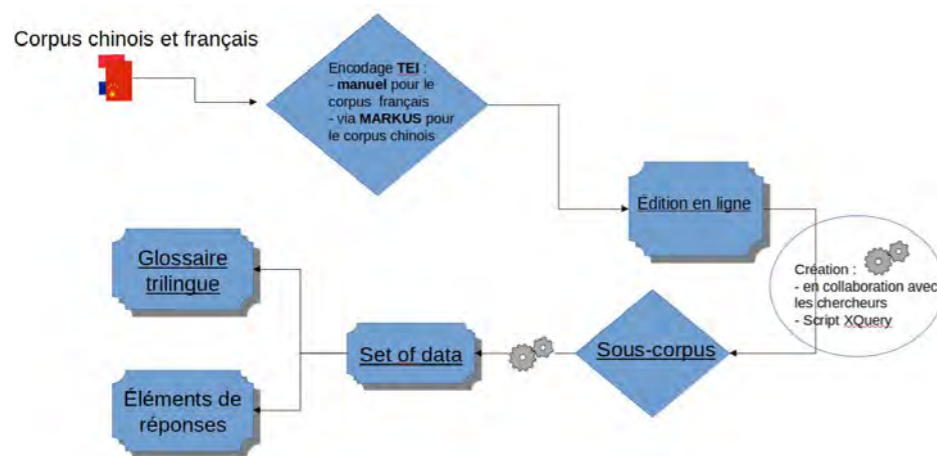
Corpus chinois et français

Encodage **TEI** :
- **manuel** pour le corpus français
- via **MARKUS** pour le corpus chinois

Édition en ligne

Création :
- en collaboration avec les chercheurs
- Script XQuery

Glossaire trilingue

Set of data

Sous-corpus

Éléments de réponses